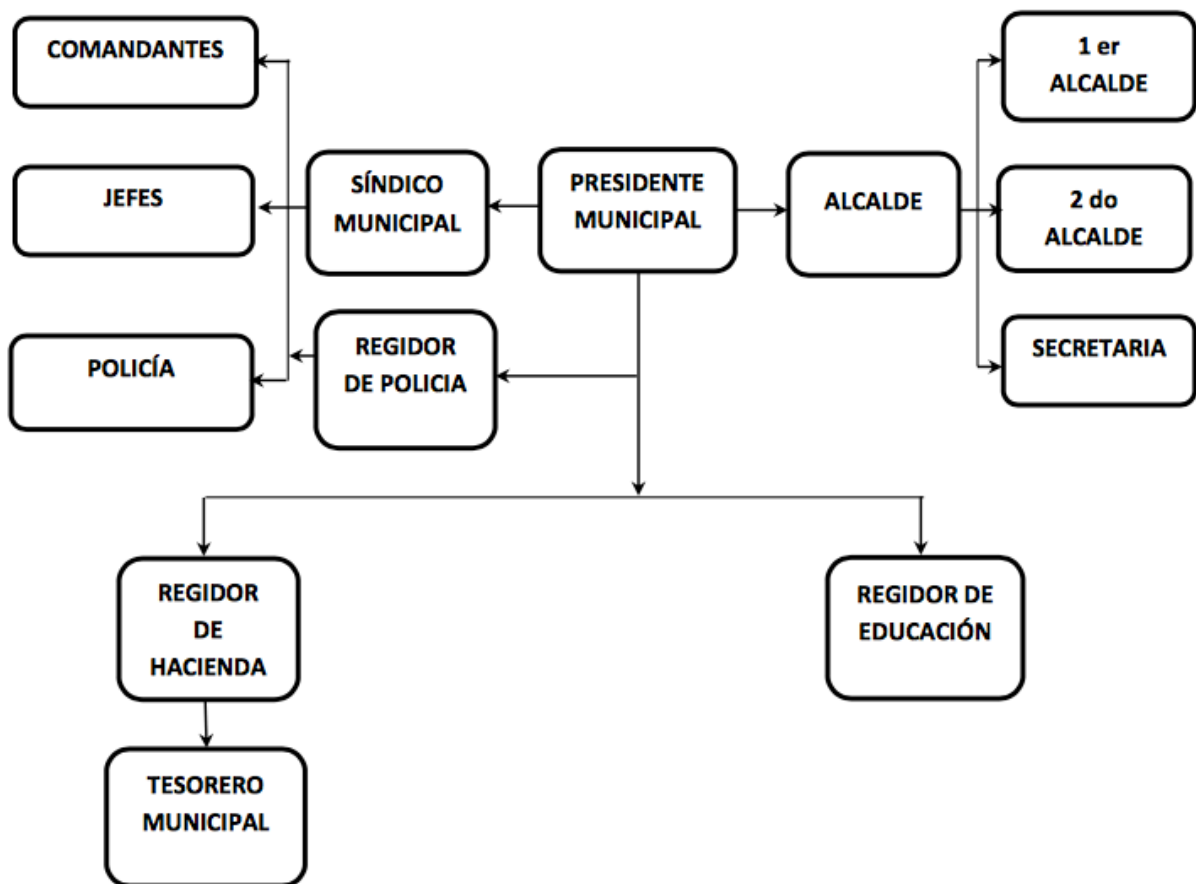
COMANDANTES

JEFES

POLICÍA

SÍNDICO MUNICIPAL

REGIDOR DE POLICIA

PRESIDENTE MUNICIPAL

ALCALDE

1 er ALCALDE

2 do ALCALDE

SECRETARIA

REGIDOR DE HACIENDA

TESORERO MUNICIPAL

REGIDOR DE EDUCACIÓN